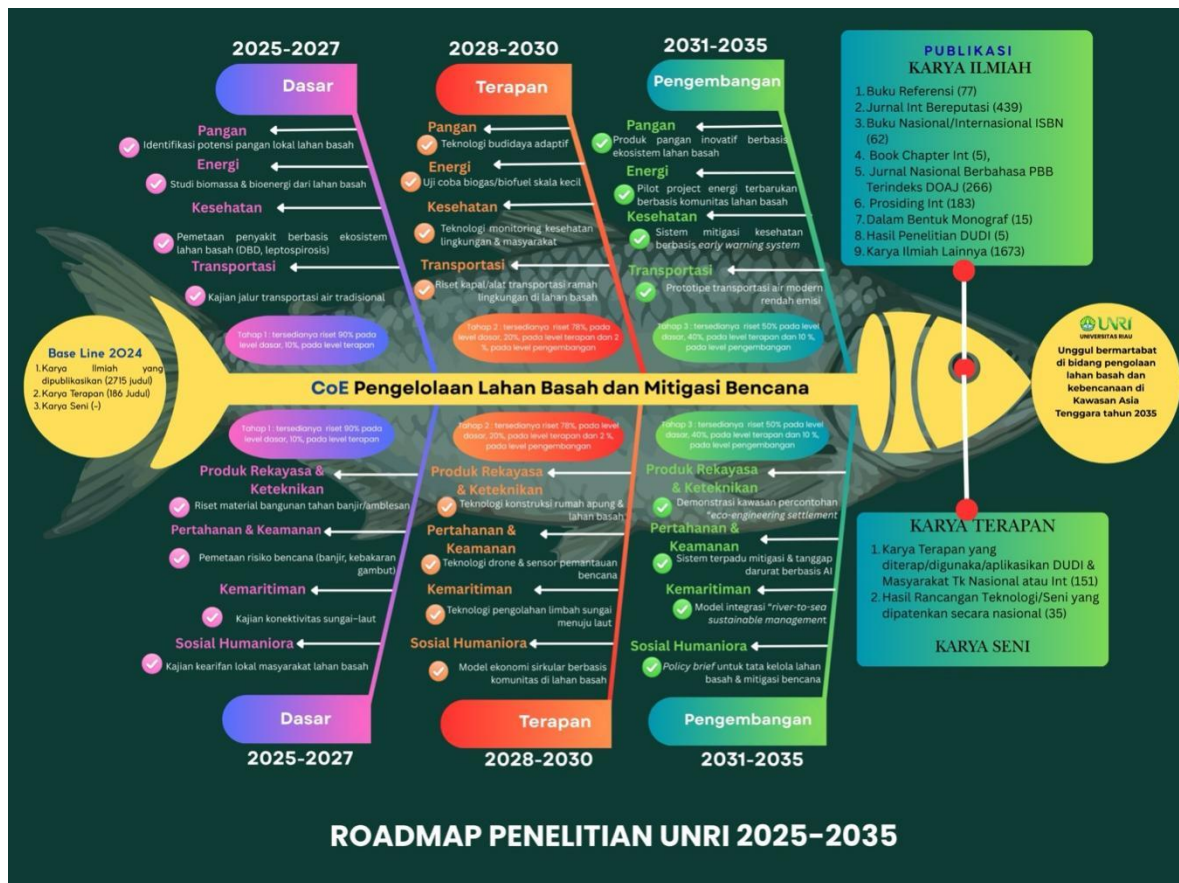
2025-2027

Dasar

Pangan
Identifikasi potensi pangan lokal lahan basah

Energi
Studi biomassa & bioenergi dari lahan basah

Kesehatan
Pemetaan penyakit berbasis ekosistem lahan basah (DBD, leptospirosis)

Transportasi
Kajian jalur transportasi air tradisional

Tahap 1 : tersedianya riset 90% pada level dasar, 10%, pada level terapan

2028-2030

Terapan

Pangan
Teknologi budidaya adaptif

Energi
Uji coba biogas/biofuel skala kecil

Kesehatan
Teknologi monitoring kesehatan lingkungan & masyarakat

Transportasi
Riset kapal/alat transportasi ramah lingkungan di lahan basah

Tahap 2 : tersedianya riset 78%, pada level dasar, 20%, pada level terapan dan 2 %, pada level pengembangan

2031-2035

Pengembangan

Pangan
Produk pangan inovatif berbasis ekosistem lahan basah

Energi
Pilot project energi terbarukan berbasis komunitas lahan basah

Kesehatan
Sistem mitigasi kesehatan berbasis early warning system

Transportasi
Prototipe transportasi air modern rendah emisi

Tahap 3 : tersedianya riset 50% pada level dasar, 40%, pada level terapan dan 10 %, pada level pengembangan

PUBLIKASI
KARYA ILMIAH
1. Buku Referensi (77)
2. Jurnal Int Bereputasi (439)
3. Buku Nasional/Internasional ISBN (62)
4. Book Chapter Int (5),
5. Jurnal Nasional Berbahasa PBB Terindeks DOAJ (266)
6. Prosiding Int (183)
7. Dalam Bentuk Monograf (15)
8. Hasil Penelitian DUDI (5)
9. Karya Ilmiah Lainnya (1673)

Base Line 2024
1. Karya Ilmiah yang dipublikasikan (2715 judul)
2. Karya Terapan (186 Judul)
3. Karya Seni (-)

CoE Pengelolaan Lahan Basah dan Mitigasi Bencana

UNRI
UNIVERSITAS RIAU
Unggul bermartabat di bidang pengolaan lahan basah dan kebencanaan di Kawasan Asia Tenggara tahun 2035

Tahap 1 : tersedianya riset 90% pada level dasar, 10%, pada level terapan

Produk Rekayasa & Keteknikan
Riset material bangunan tahan banjir/amblesan

Pertahanan & Keamanan
Pemetaan risiko bencana (banjir, kebakaran gambut)

Kemaritiman
Kajian konektivitas sungai-laut

Sosial Humaniora
Kajian kearifan lokal masyarakat lahan basah

Dasar
2025-2027

Tahap 2 : tersedianya riset 78%, pada level dasar, 20%, pada level terapan dan 2 %, pada level pengembangan

Produk Rekayasa & Keteknikan
Teknologi konstruksi rumah apung & lahan basah

Pertahanan & Keamanan
Teknologi drone & sensor pemantauan bencana

Kemaritiman
Teknologi pengolahan limbah sungai menuju laut

Sosial Humaniora
Model ekonomi sirkular berbasis komunitas di lahan basah

Terapan
2028-2030

Tahap 3 : tersedianya riset 50% pada level dasar, 40%, pada level terapan dan 10 %, pada level pengembangan

Produk Rekayasa & Keteknikan
Demonstrasi kawasan percontohan "eco-engineering settlement

Pertahanan & Keamanan
Sistem terpadu mitigasi & tanggap darurat berbasis AI

Kemaritiman
Model integrasi "river-to-sea sustainable management

Sosial Humaniora
Policy brief untuk tata kelola lahan basah & mitigasi bencana

Pengembangan
2031-2035

KARYA TERAPAN
1. Karya Terapan yang diterap/digunaka/aplikasikan DUDI & Masyarakat Tk Nasional atau Int (151)
2. Hasil Rancangan Teknologi/Seni yang dipatenkan secara nasional (35)

KARYA SENI

ROADMAP PENELITIAN UNRI 2025-2035